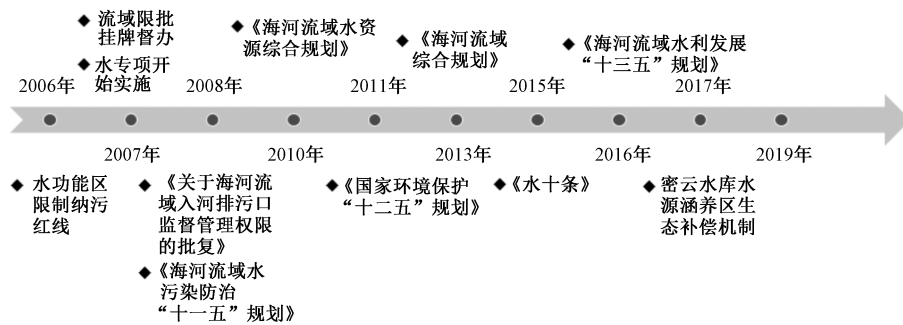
2006年

◆ 流域限批挂牌督办
◆ 水专项开始实施

2008年

◆《海河流域水资源综合规划》

2011年

◆《海河流域综合规划》

2015年

◆《海河流域水利发展“十三五”规划》

2017年

2007年

2010年

2013年

2016年

2019年

◆ 水功能区限制纳污红线

◆《关于海河流域入河排污口监督管理权限的批复》
◆《海河流域水污染防治“十一五”规划》

◆《国家环境保护“十二五”规划》

◆《水十条》

◆ 密云水库水源涵养区生态补偿机制